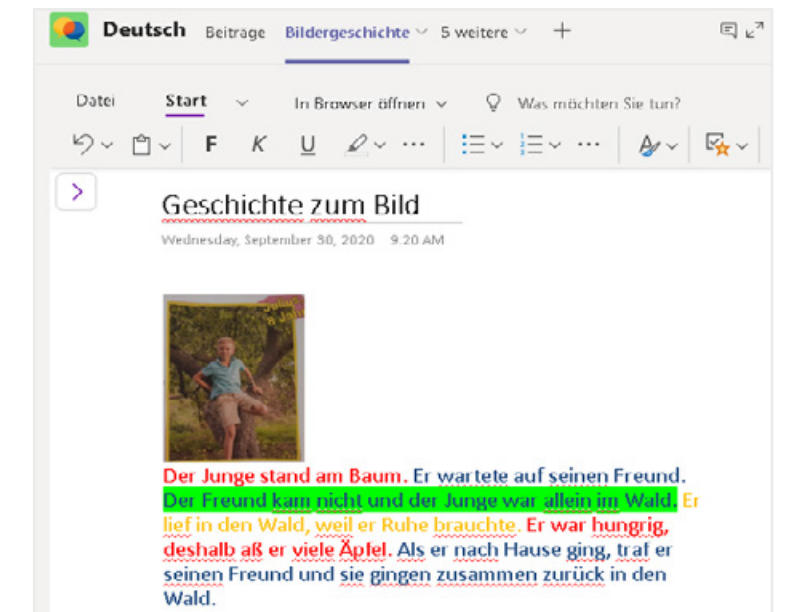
Deutsch Beitrage Bildergeschichte 5 weitere +

Datei Start In Browser öffnen Was möchten Sie tun?

F K U

Geschichte zum Bild

Wednesday, September 30, 2020 9:20 AM

Der Junge stand am Baum. Er wartete auf seinen Freund. Der Freund kam nicht und der Junge war allein im Wald. Er lief in den Wald, weil er Ruhe brauchte. Er war hungrig, deshalb aß er viele Äpfel. Als er nach Hause ging, traf er seinen Freund und sie gingen zusammen zurück in den Wald.